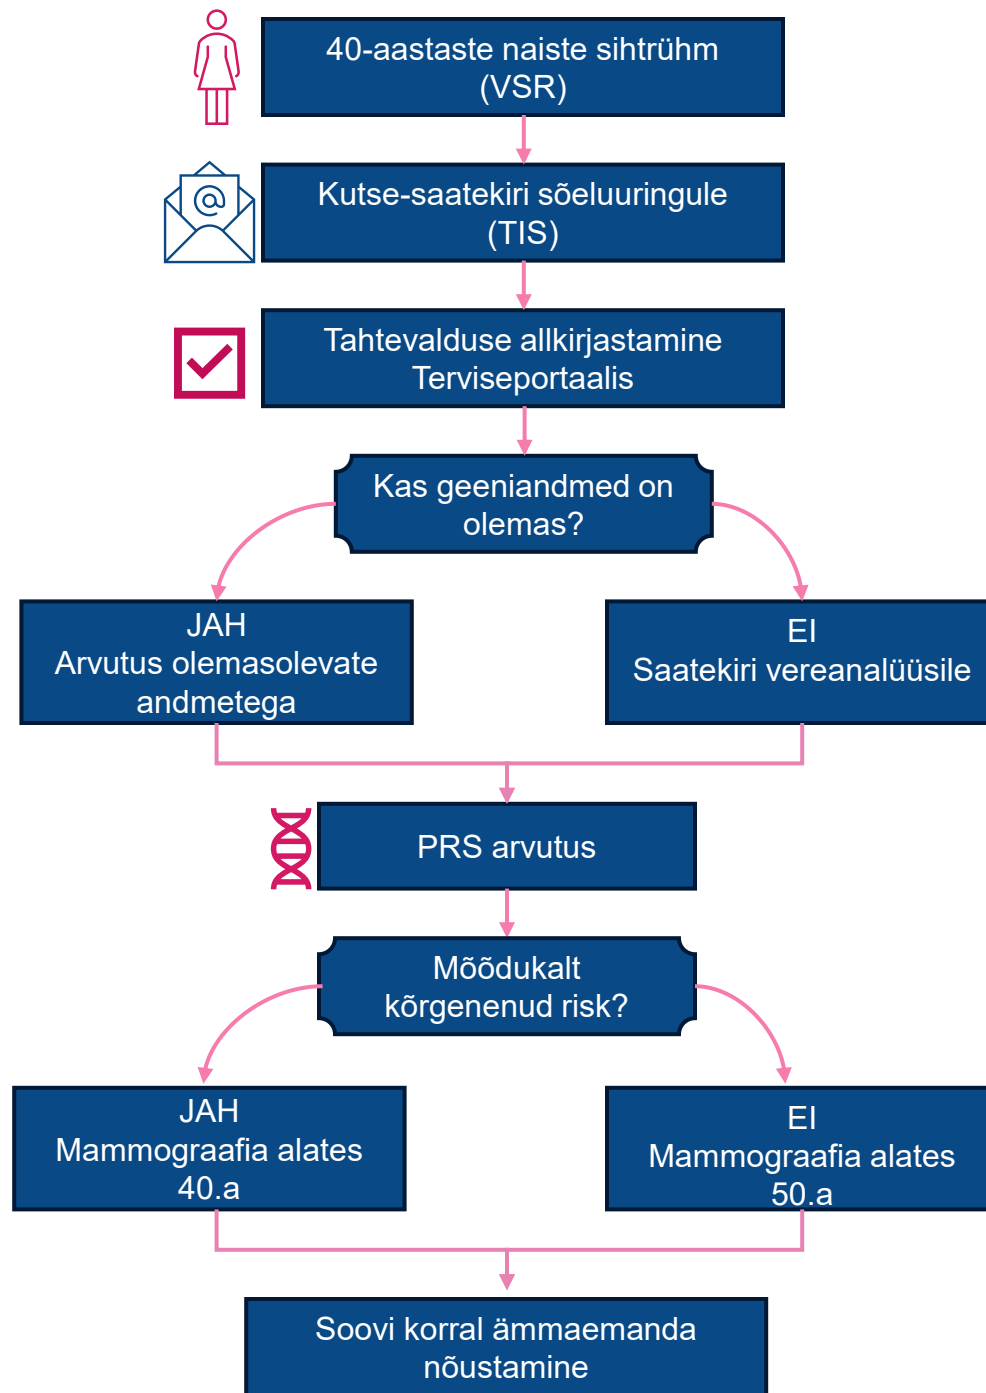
40-aastaste naiste sihtrühm (VSR)

Kutse-saatekiri sõeluuringule (TIS)

Tahtevalduse allkirjastamine Terviseportaalis

Kas geeniandmed on olemas?

JAH
Arvutus olemasolevate andmetega

EI
Saatekiri vereanalüüsile

PRS arvutus

Mõõdukalt kõrgenenud risk?

JAH
Mammograafia alates 40.a

EI
Mammograafia alates 50.a

Soovi korral ämmaemanda nõustamine